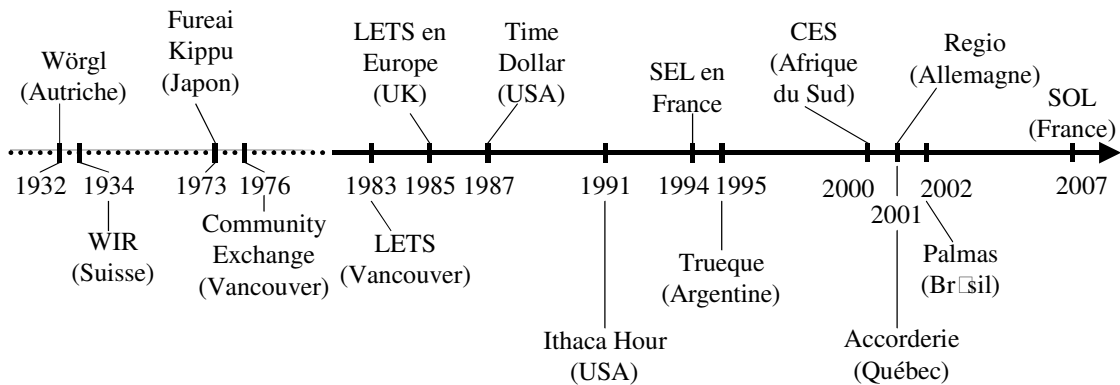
Wörgl (Autriche)

Fureai Kippu (Japon)

LETS en Europe (UK)

Time Dollar (USA)

SEL en France

CES (Afrique du Sud)

Regio (Allemagne)

SOL (France)

1932 1934 1973 1976 1983 1985 1987 1991 1994 1995 2000 2001 2002 2007

WIR (Suisse)

Community Exchange (Vancouver)

LETS (Vancouver)

Ithaca Hour (USA)

Trueque (Argentine)

Accorderie (Québec)

Palmas (Br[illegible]sil)